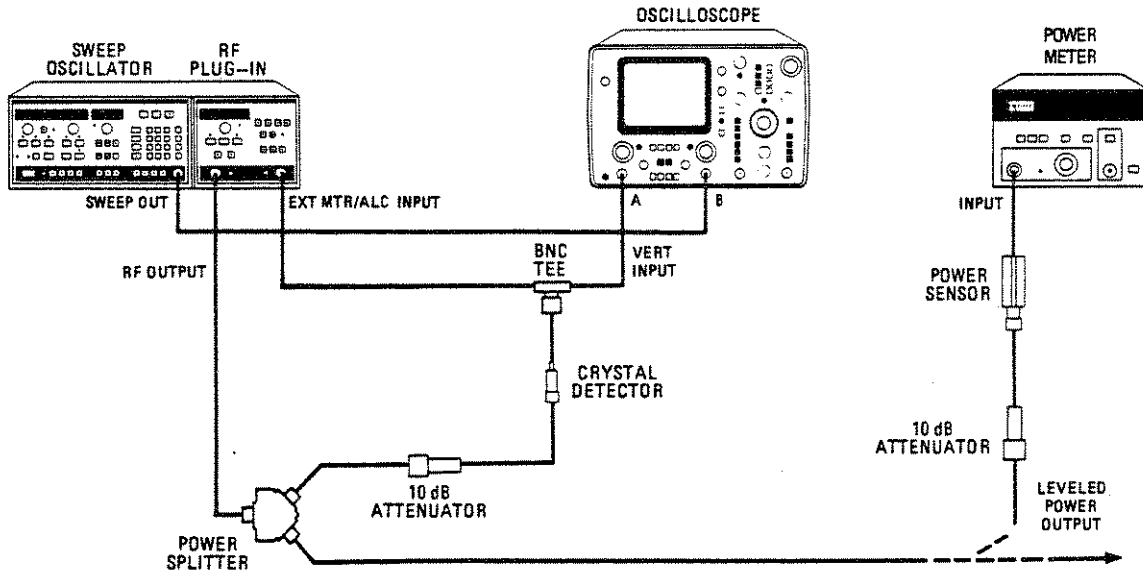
SWEEP OSCILLATOR

RF PLUG–IN

OSCILLOSCOPE

POWER METER

SWEEP OUT

EXT MTR/ALC INPUT

A

B

INPUT

RF OUTPUT

BNC TEE

VERT INPUT

POWER SENSOR

CRYSTAL DETECTOR

10 dB ATTENUATOR

10 dB ATTENUATOR

LEVELED POWER OUTPUT

POWER SPLITTER